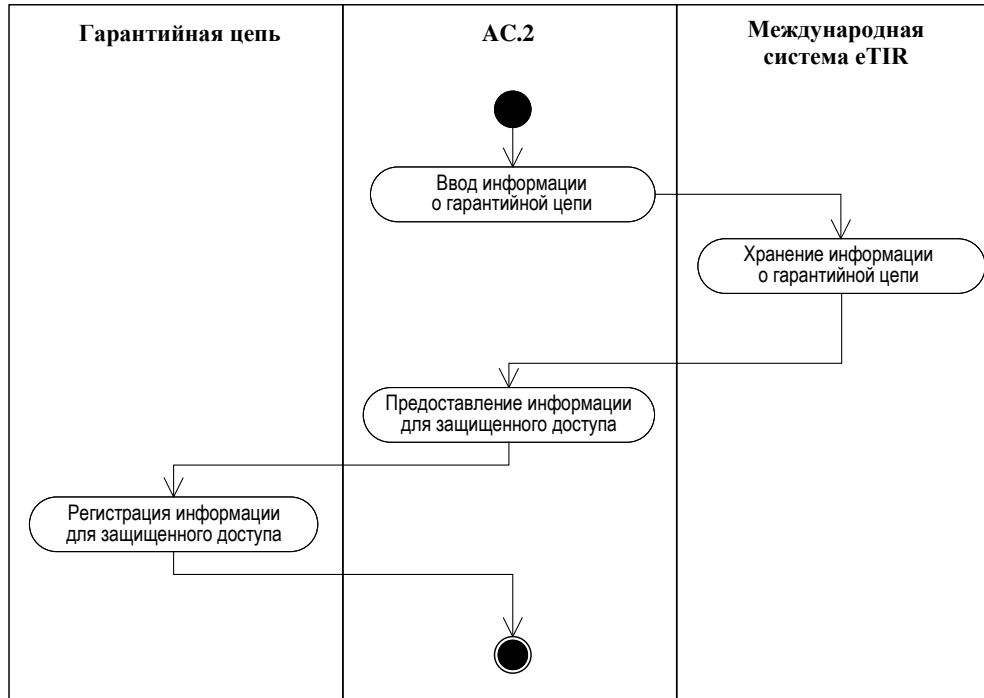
Гарантийная цепь

AC.2

Международная система eTIR

Ввод информации о гарантийной цепи

Хранение информации о гарантийной цепи

Предоставление информации для защищенного доступа

Регистрация информации для защищенного доступа